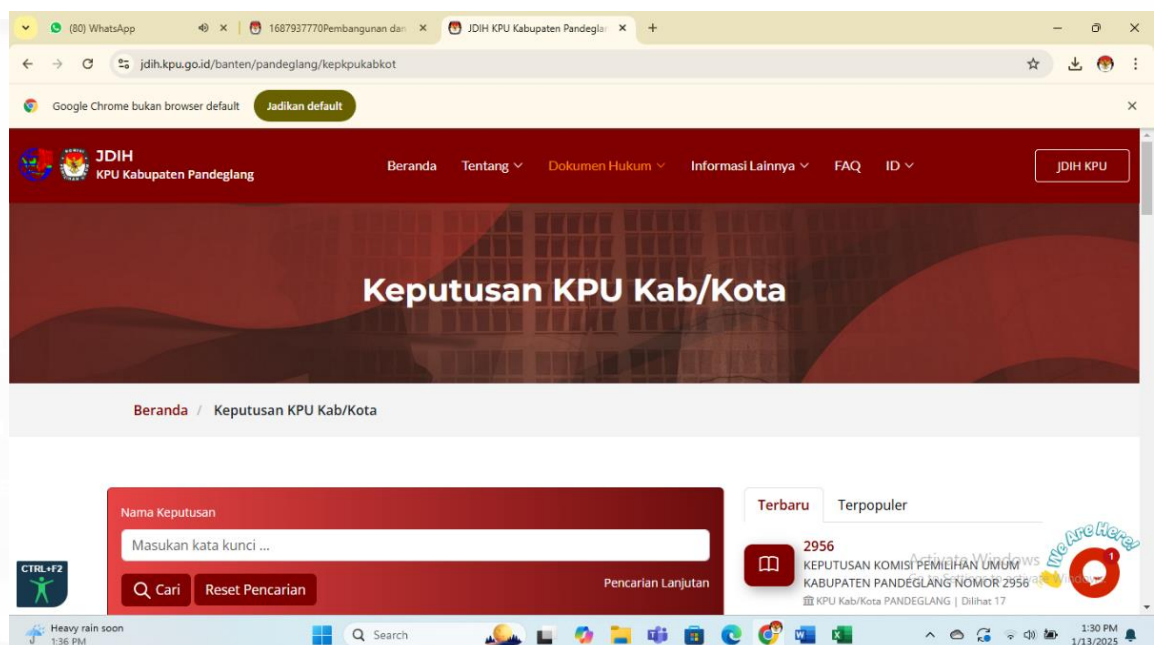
(80) WhatsApp
1687937770Pembangunan dan
JDIH KPU Kabupaten Pandeglan
jdih.kpu.go.id/banten/pandeglang/kepkpukabkot
Google Chrome bukan browser default
Jadikan default

JDIH
KPU Kabupaten Pandeglang
Beranda
Tentang
Dokumen Hukum
Informasi Lainnya
FAQ
ID
JDIH KPU

Keputusan KPU Kab/Kota

Beranda / Keputusan KPU Kab/Kota

Nama Keputusan
Masukan kata kunci ...
Cari
Reset Pencarian
Pencarian Lanjutan

Terbaru
Terpopuler
2956
KEPUTUSAN KOMISI PEMILIHAN UMUM KABUPATEN PANDEGLANG NOMOR 2956
KPU Kab/Kota PANDEGLANG | Dilihat 17

Activate Windows
We Are Here!
1
CTRL+F2

Heavy rain soon
1:36 PM
Search
1:30 PM
1/13/2025